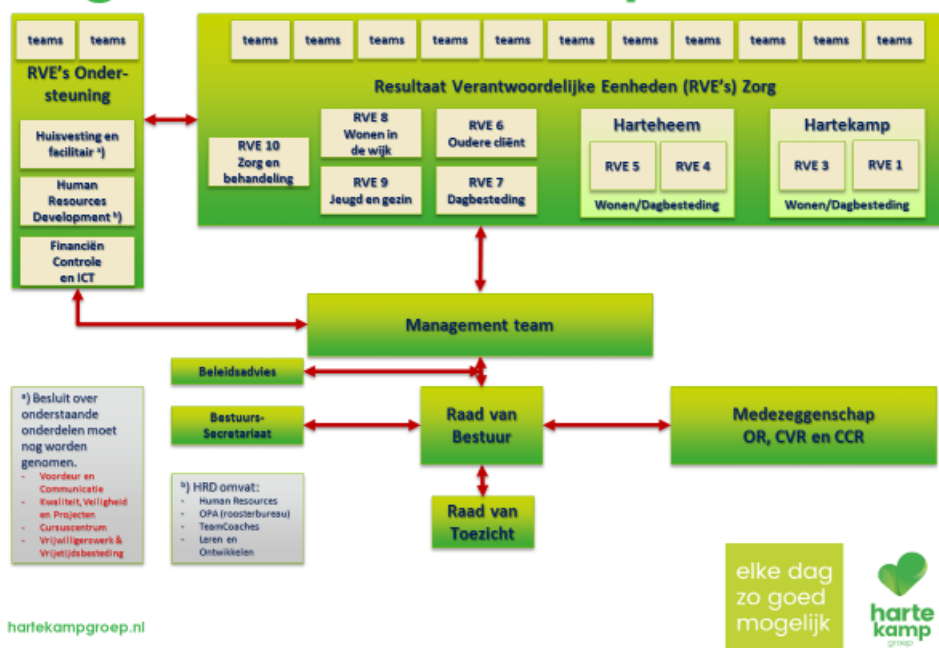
teams teams

RVE's Ondersteuning

Huisvesting en facilitair a)

Human Resources Development b)

Financiën Controle en ICT

teams teams teams teams teams teams teams teams teams teams teams

Resultaat Verantwoordelijke Eenheden (RVE's) Zorg

RVE 10 Zorg en behandeling

RVE 8 Wonen in de wijk

RVE 9 Jeugd en gezin

RVE 6 Oudere cliënt

RVE 7 Dagbesteding

Harteheem

RVE 5

RVE 4

Wonen/Dagbesteding

Hartekamp

RVE 3

RVE 1

Wonen/Dagbesteding

Management team

Beleidsadvies

Bestuurs-Secretariaat

Raad van Bestuur

Medezeggenschap OR, CVR en CCR

Raad van Toezicht

a) Besluit over onderstaande onderdelen moet nog worden genomen.
- Voordeur en Communicatie
- Kwaliteit, Veiligheid en Projecten
- Cursuscentrum
- Vrijwilligerswerk & Vrijetijdsbesteding

b) HRD omvat:
- Human Resources
- OPA (roosterbureau)
- TeamCoaches
- Leren en Ontwikkelen

hartekampgroep.nl

elke dag zo goed mogelijk

hartekamp groep